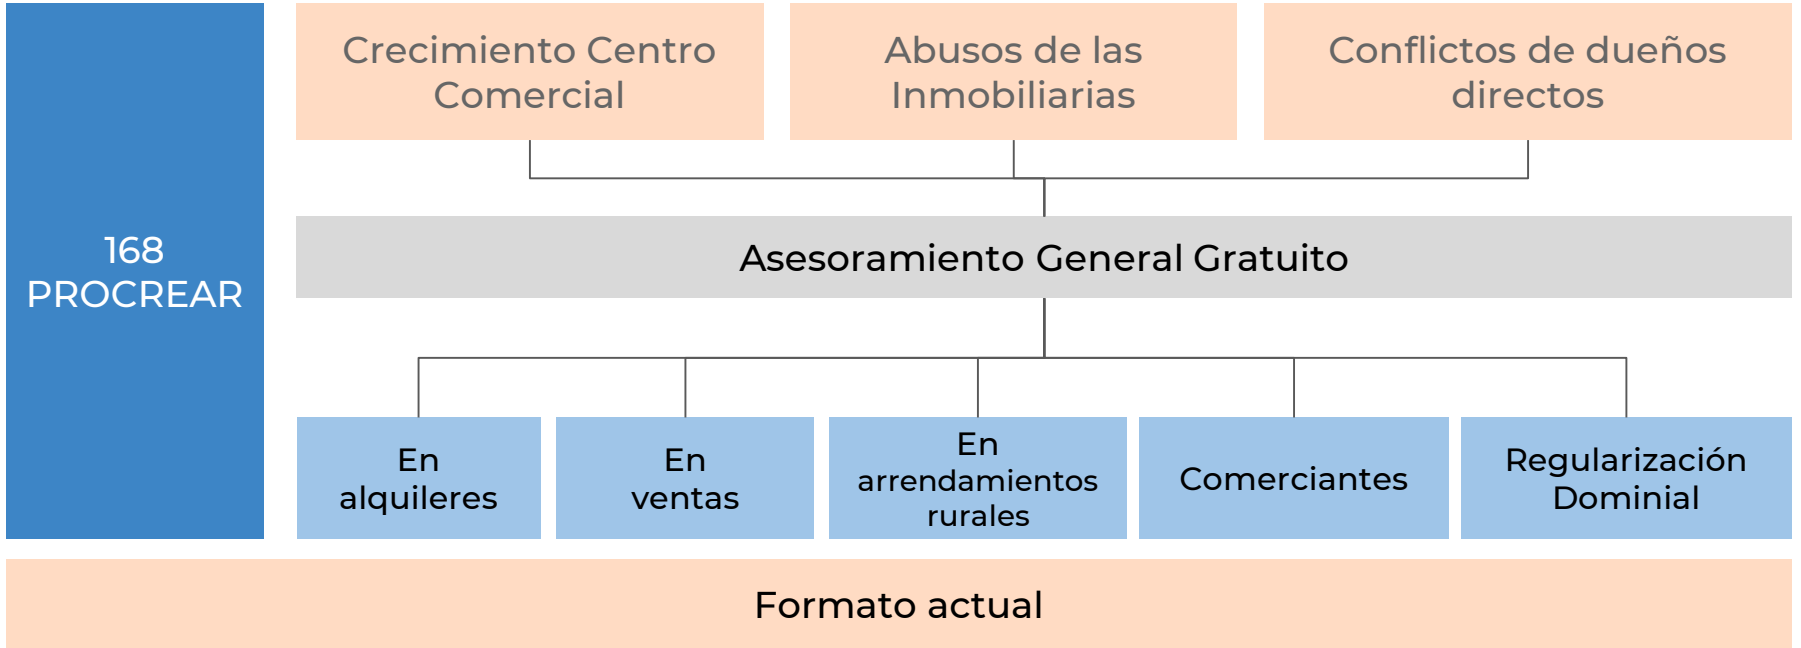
168 PROCREAR

Crecimiento Centro Comercial

Abusos de las Inmobiliarias

Conflictos de dueños directos

Asesoramiento General Gratuito

En alquileres

En ventas

En arrendamientos rurales

Comerciantes

Regularización Dominial

Formato actual